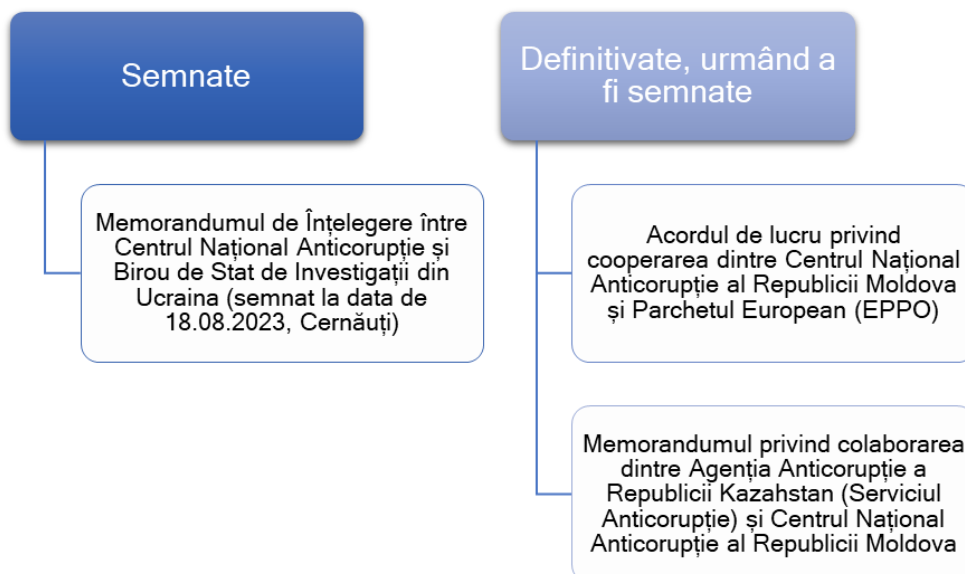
Semnate

Memorandumul de Înțelegere între Centrul Național Anticorupție și Birou de Stat de Investigații din Ucraina (semnat la data de 18.08.2023, Cernăuți)

Definitivate, urmând a fi semnate

Acordul de lucru privind cooperarea dintre Centrul Național Anticorupție al Republicii Moldova și Parchetul European (EPPO)

Memorandumul privind colaborarea dintre Agenția Anticorupție a Republicii Kazahstan (Serviciul Anticorupție) și Centrul Național Anticorupție al Republicii Moldova